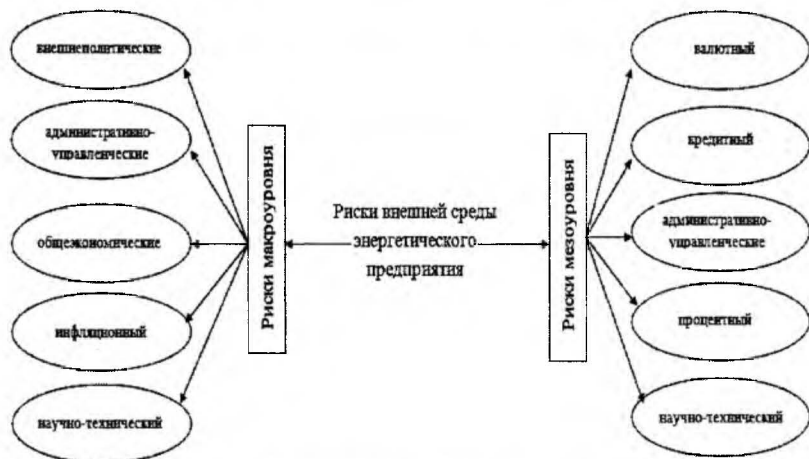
внешнеполитические

административно-управленческие

общеэкономические

инфляционный

научно-технический

Риски макроуровня

Риски внешней среды энергетического предприятия

Риски мезоуровня

валютный

кредитный

административно-управленческие

процентный

научно-технический